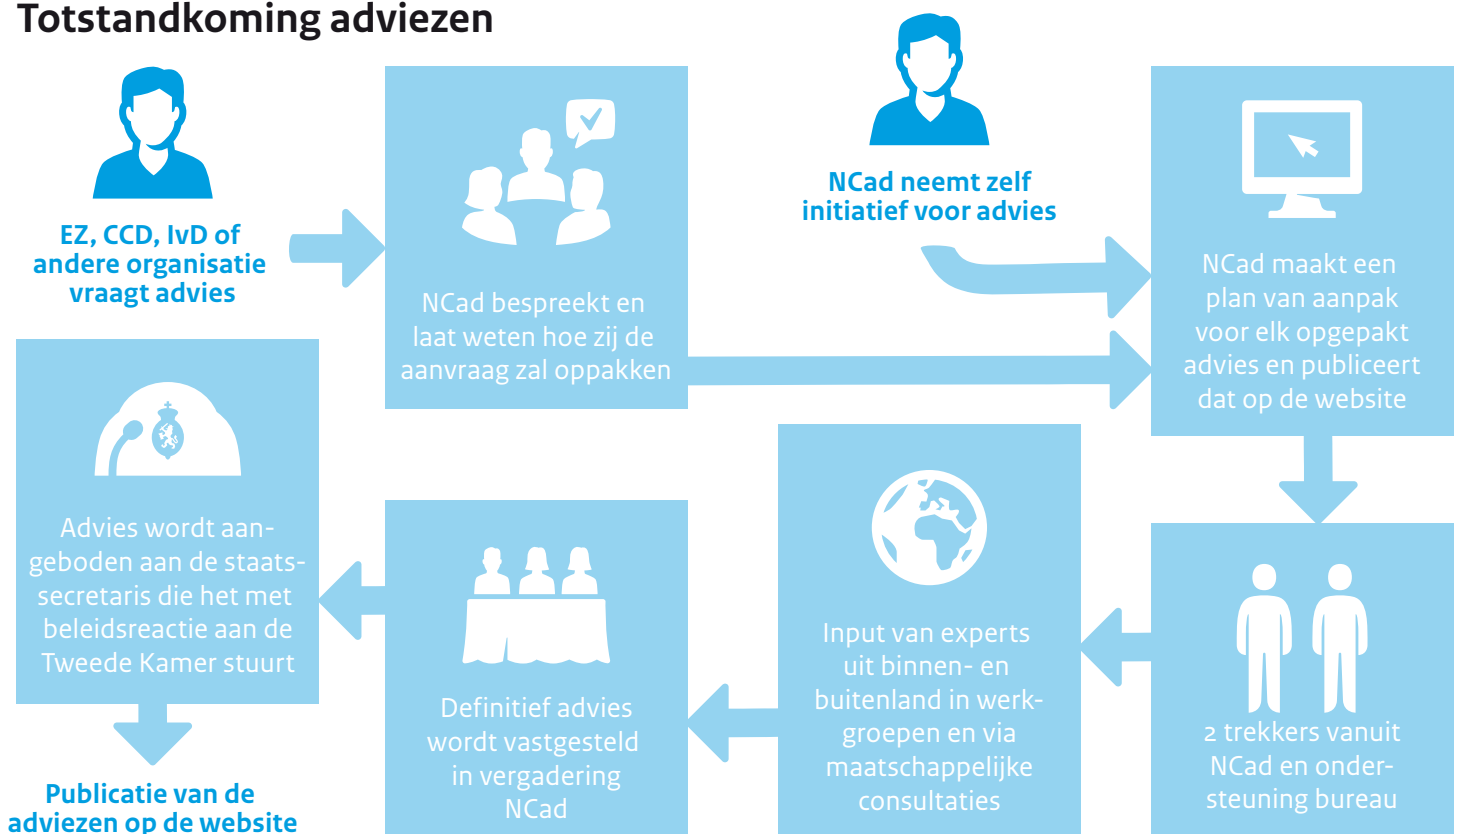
Totstandkoming adviezen

EZ, CCD, IvD of andere organisatie vraagt advies

NCad bespreekt en laat weten hoe zij de aanvraag zal oppakken

NCad neemt zelf initiatief voor advies

NCad maakt een plan van aanpak voor elk opgepakt advies en publiceert dat op de website

Advies wordt aangeboden aan de staatssecretaris die het met beleidsreactie aan de Tweede Kamer stuurt

Definitief advies wordt vastgesteld in vergadering NCad

Input van experts uit binnen- en buitenland in werkgroepen en via maatschappelijke consultaties

2 trekkers vanuit NCad en ondersteuning bureau

Publicatie van de adviezen op de website